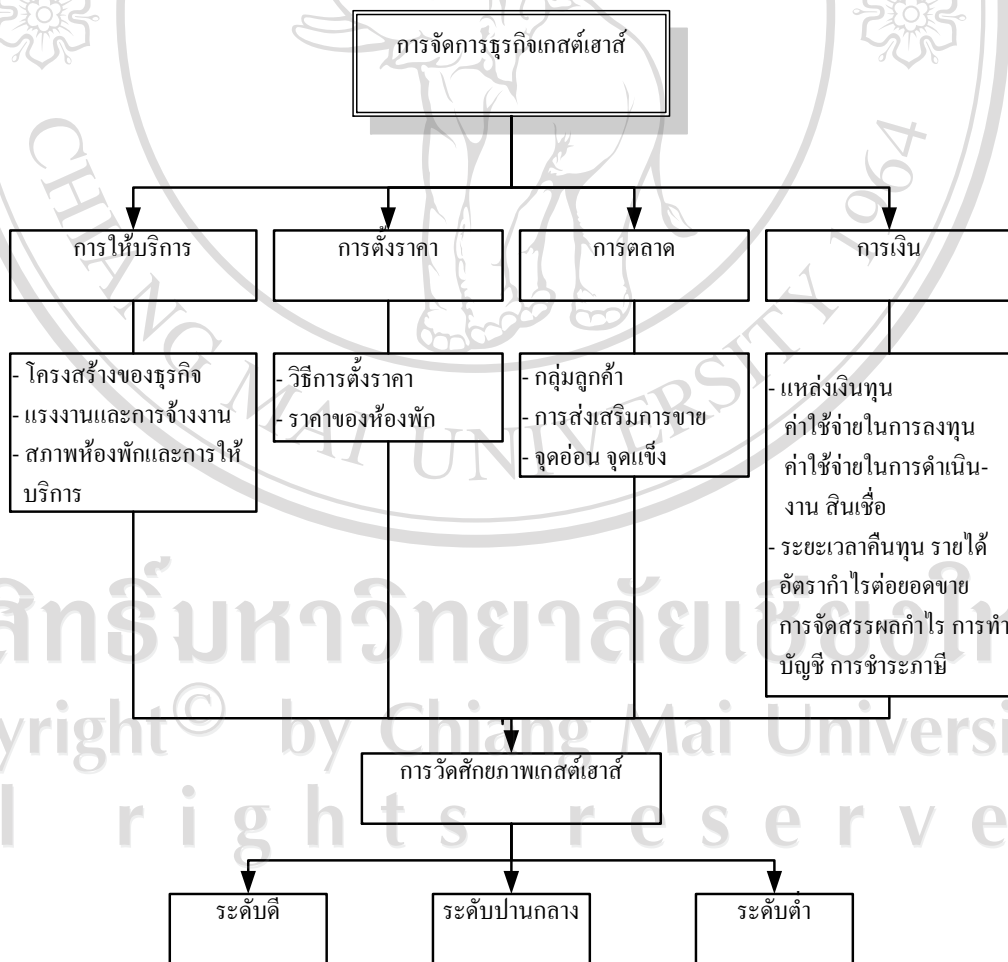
การจัดการธุรกิจเกสต์เฮาส์

การให้บริการ

การตั้งราคา

การตลาด

การเงิน

- โครงสร้างของธุรกิจ
- แรงงานและการจ้างงาน
- สภาพห้องพักและการให้บริการ

- วิธีการตั้งราคา
- ราคาของห้องพัก

- กลุ่มลูกค้า
- การส่งเสริมการขาย
- จุดอ่อน จุดแข็ง

- แหล่งเงินทุน ค่าใช้จ่ายในการลงทุน ค่าใช้จ่ายในการดำเนินงาน สินเชื่อ
- ระยะเวลาคืนทุน รายได้ อัตรากำไรต่อยอดขาย การจัดสรรผลกำไร การทำบัญชี การชำระภาษี

การวัดศักยภาพเกสต์เฮาส์

ระดับดี

ระดับปานกลาง

ระดับต่ำ

ลิขสิทธิ์มหาวิทยาลัยเชียงใหม่
Copyright © by Chiang Mai University
All rights reserved